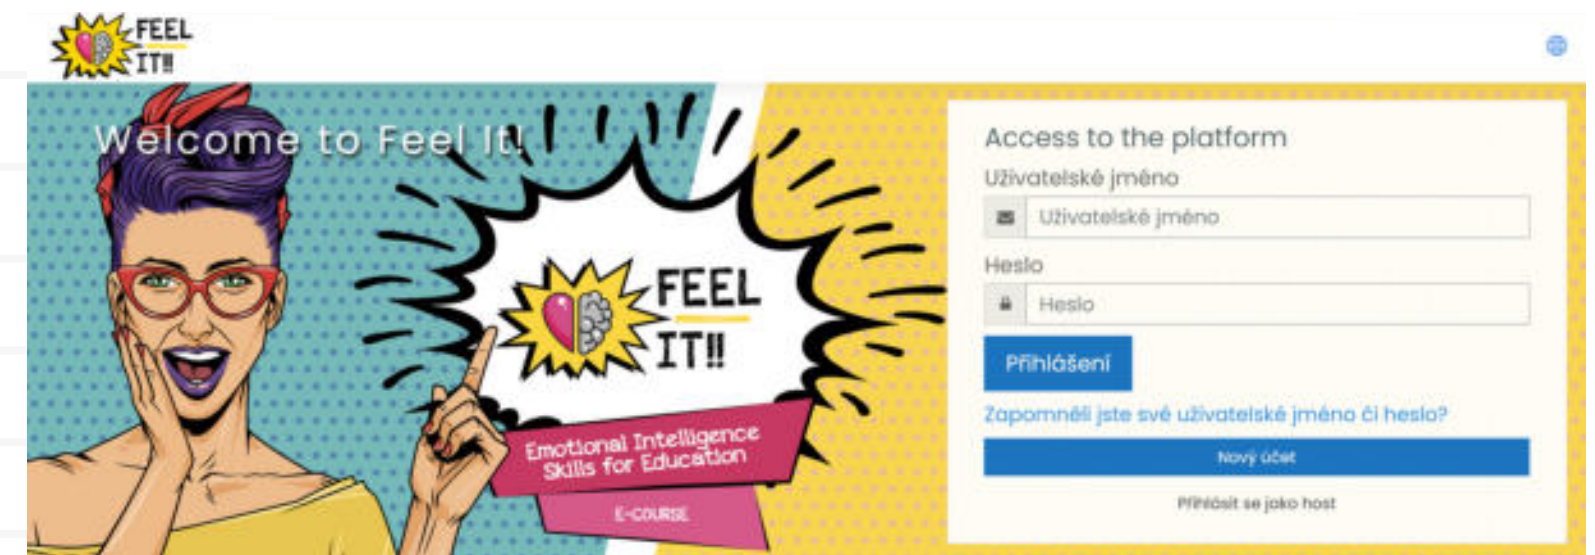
FEEL IT!!

Welcome to Feel It!

FEEL IT!!

Emotional Intelligence Skills for Education

E-COURSE

Access to the platform

Uživatelské jméno

Uživatelské jméno

Heslo

Heslo

Přihlášení

Zapomněli jste své uživatelské jméno či heslo?

Nový účet

Přihlásit se jako host